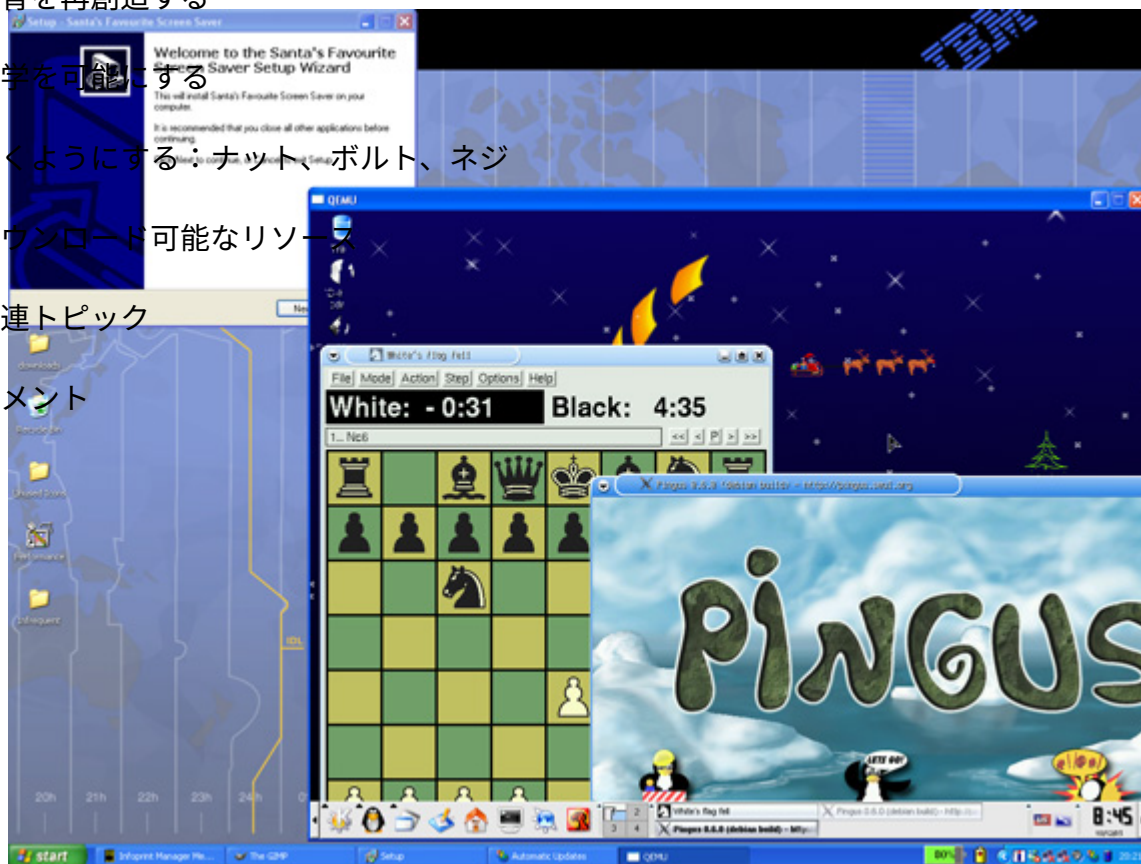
育を再創造する

Setup - Santa's Favourite Screen Saver

Welcome to the Santa's Favourite Screen Saver Setup Wizard

This will install Santa's Favourite Screen Saver on your computer.

It is recommended that you close all other applications before continuing.

学を可能にする

くようにする：ナット、ボルト、ネジ

ウンロード可能なリソース

連トピック

メント

IBM

QEMU

White's flag fell

File Mode Action Step Options Help

White: - 0:31

Black: 4:35

1... Nc6

<< < P > >>

Pingus 0.6.0 (debian build) - http://pingus.seul.org

PINGUS

LET'S GO!

downloads

Recycle Bin

Shared Scans

Performance

Infrequent

IDL

20h 21h 22h 23h 24h

White's flag fell

Pingus 0.6.0 (debian build) - http://...

Pingus 0.6.0 (debian build) - http...

8:45

start

Infoprint Manager Ma...

The GIMP

Setup

Automatic Updates

QEMU

80%